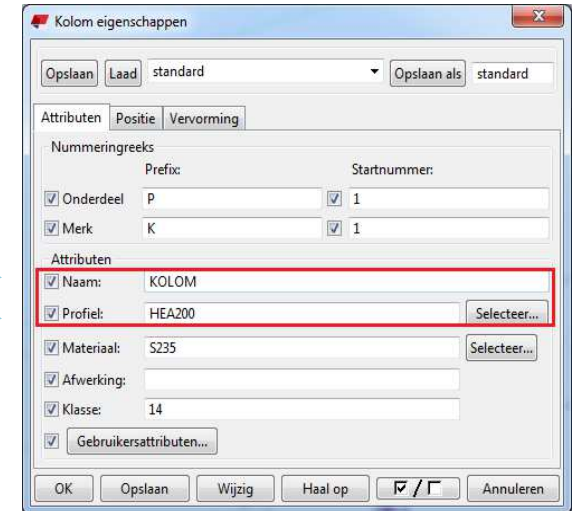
Kolom eigenschappen

Opslaan Laad standard Opslaan als standard

Attributen Positie Vervorming

Nummeringreeks

Prefix: Startnummer:

Onderdeel P 1

Merk K 1

Attributen

Naam: KOLOM

Profiel: HEA200 Selecteer...

Materiaal: S235 Selecteer...

Afwerking:

Klasse: 14

Gebruikersattributen...

OK Opslaan Wijzig Haal op ☑/☐ Annuleren